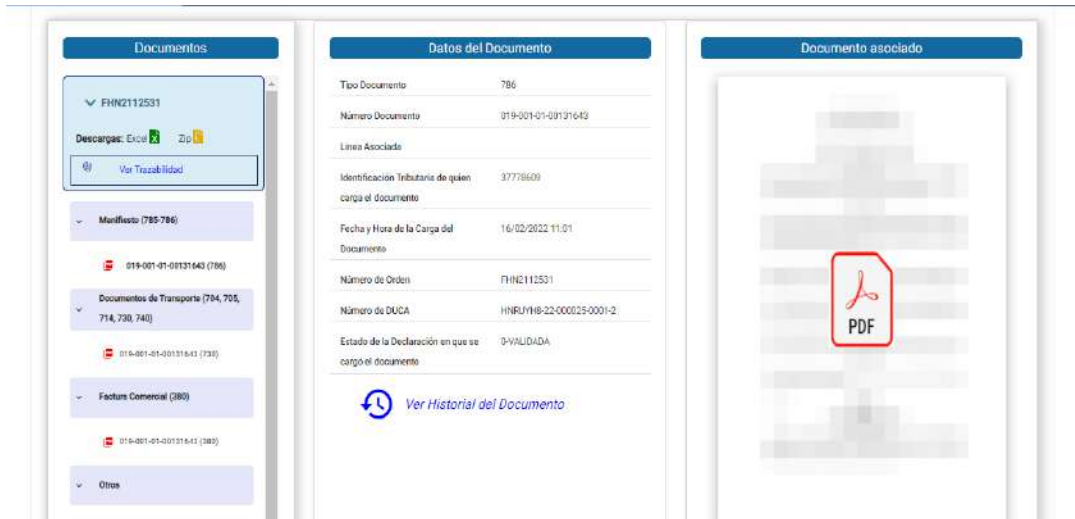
Documentos

FHN2112531

Descargas: Excel Zip

Ver Trazabilidad

Manifiesto (785-786)

019-001-01-00131643 (786)

Documentos de Transporte (704, 705, 714, 730, 740)

019-001-01-00131643 (730)

Factura Comercial (380)

019-001-01-00131643 (380)

Otros

Datos del Documento

| | |
|---|---|
| Tipo Documento | 786 |
| Número Documento | 019-001-01-00131643 |
| Linea Asociada | |
| Identificación Tributaria de quien carga el documento | 37778609 |
| Fecha y Hora de la Carga del Documento | 16/02/2022 11:01 |
| Número de Orden | FHN2112531 |
| Número de DUCA | HNRUYH8-22-000025-0001-2 |
| Estado de la Declaración en que se cargó el documento | 0-VALIDADA |

Ver Historial del Documento

Documento asociado

PDF